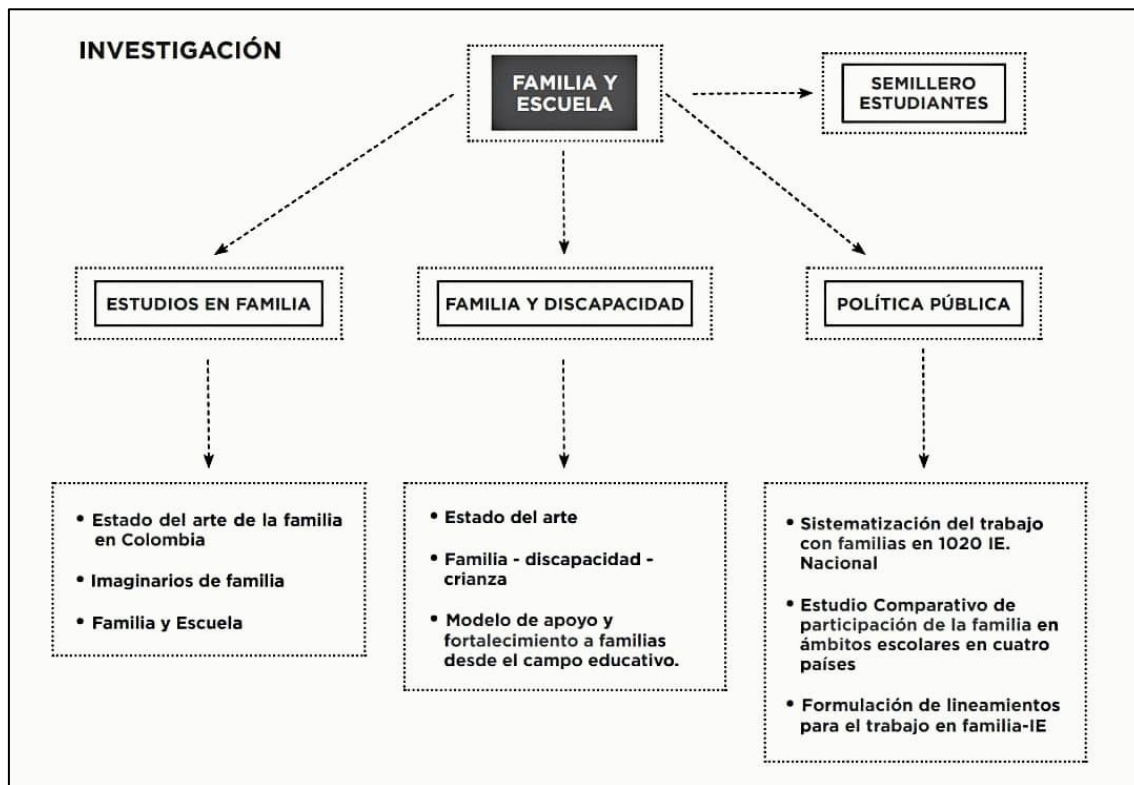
INVESTIGACIÓN

FAMILIA Y ESCUELA

SEMILLERO ESTUDIANTES

ESTUDIOS EN FAMILIA

FAMILIA Y DISCAPACIDAD

POLÍTICA PÚBLICA

• Estado del arte de la familia en Colombia

• Imaginarios de familia

• Familia y Escuela

• Estado del arte

• Familia - discapacidad - crianza

• Modelo de apoyo y fortalecimiento a familias desde el campo educativo.

• Sistematización del trabajo con familias en 1020 IE. Nacional

• Estudio Comparativo de participación de la familia en ámbitos escolares en cuatro países

• Formulación de lineamientos para el trabajo en familia-IE